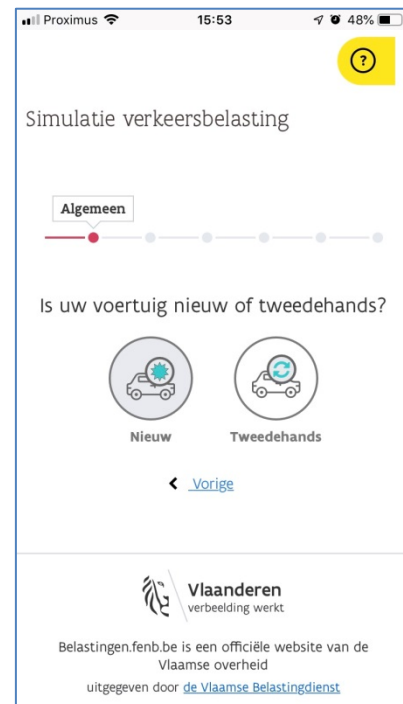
Proximus 15:53 48%

?

Simulatie verkeersbelasting

Algemeen

Is uw voertuig nieuw of tweedehands?

Nieuw

Tweedehands

Vorige

Vlaanderen
verbeelding werkt

Belastingen.fenb.be is een officiële website van de Vlaamse overheid
uitgegeven door de Vlaamse Belastingdienst